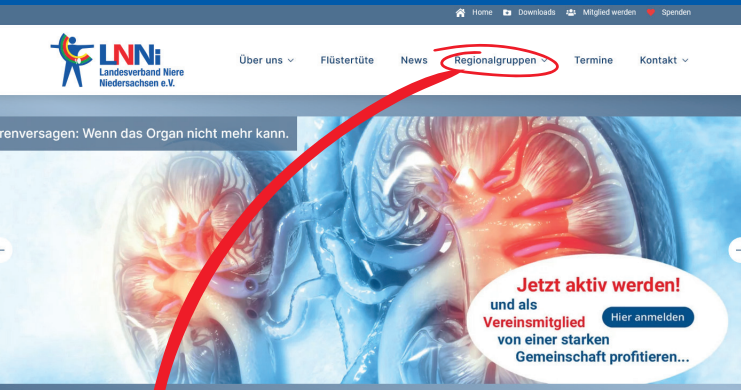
Home Downloads Mitglied werden Spenden

LNNi
Landesverband Niere Niedersachsen e.V.

Über uns Flüstertüte News Regionalgruppen Termine Kontakt

renversagen: Wenn das Organ nicht mehr kann.

Jetzt aktiv werden!
und als
Vereinsmitglied
von einer starken
Gemeinschaft profitieren...

Hier anmelden